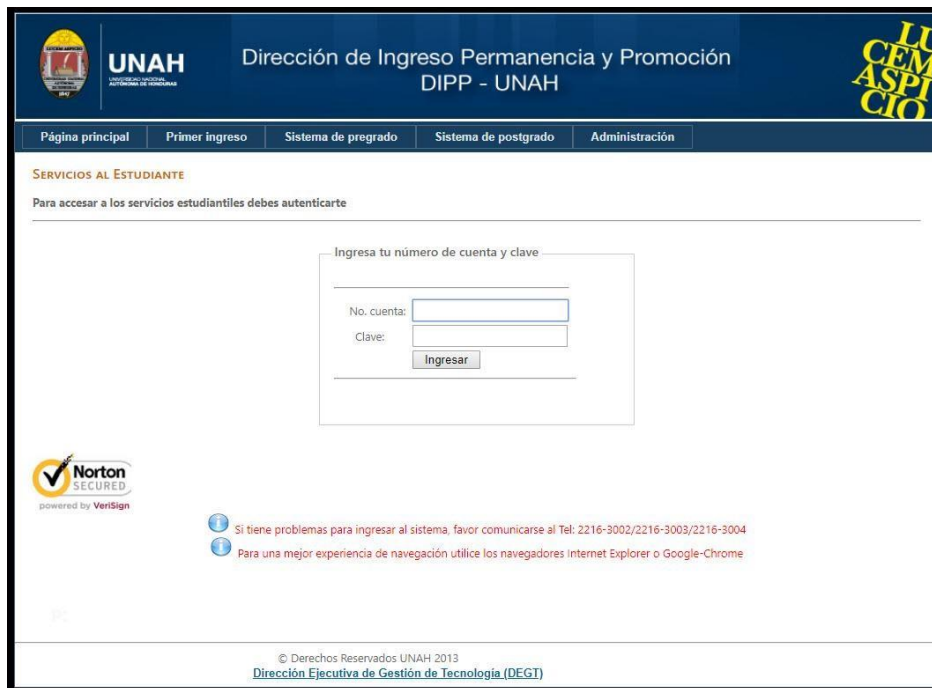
UNAH
UNIVERSIDAD NACIONAL AUTÓNOMA DE HONDURAS

Dirección de Ingreso Permanencia y Promoción
DIPP - UNAH

LU
CEM
ASPI
CIO

Página principal | Primer ingreso | Sistema de pregrado | Sistema de postgrado | Administración

SERVICIOS AL ESTUDIANTE

Para accesar a los servicios estudiantiles debes autenticarte

Ingresa tu número de cuenta y clave

No. cuenta:
Clave:
Ingresar

Norton
SECURED
powered by VeriSign

Si tiene problemas para ingresar al sistema, favor comunicarse al Tel: 2216-3002/2216-3003/2216-3004

Para una mejor experiencia de navegación utilice los navegadores Internet Explorer o Google-Chrome

© Derechos Reservados UNAH 2013
Dirección Ejecutiva de Gestión de Tecnología (DEGT)